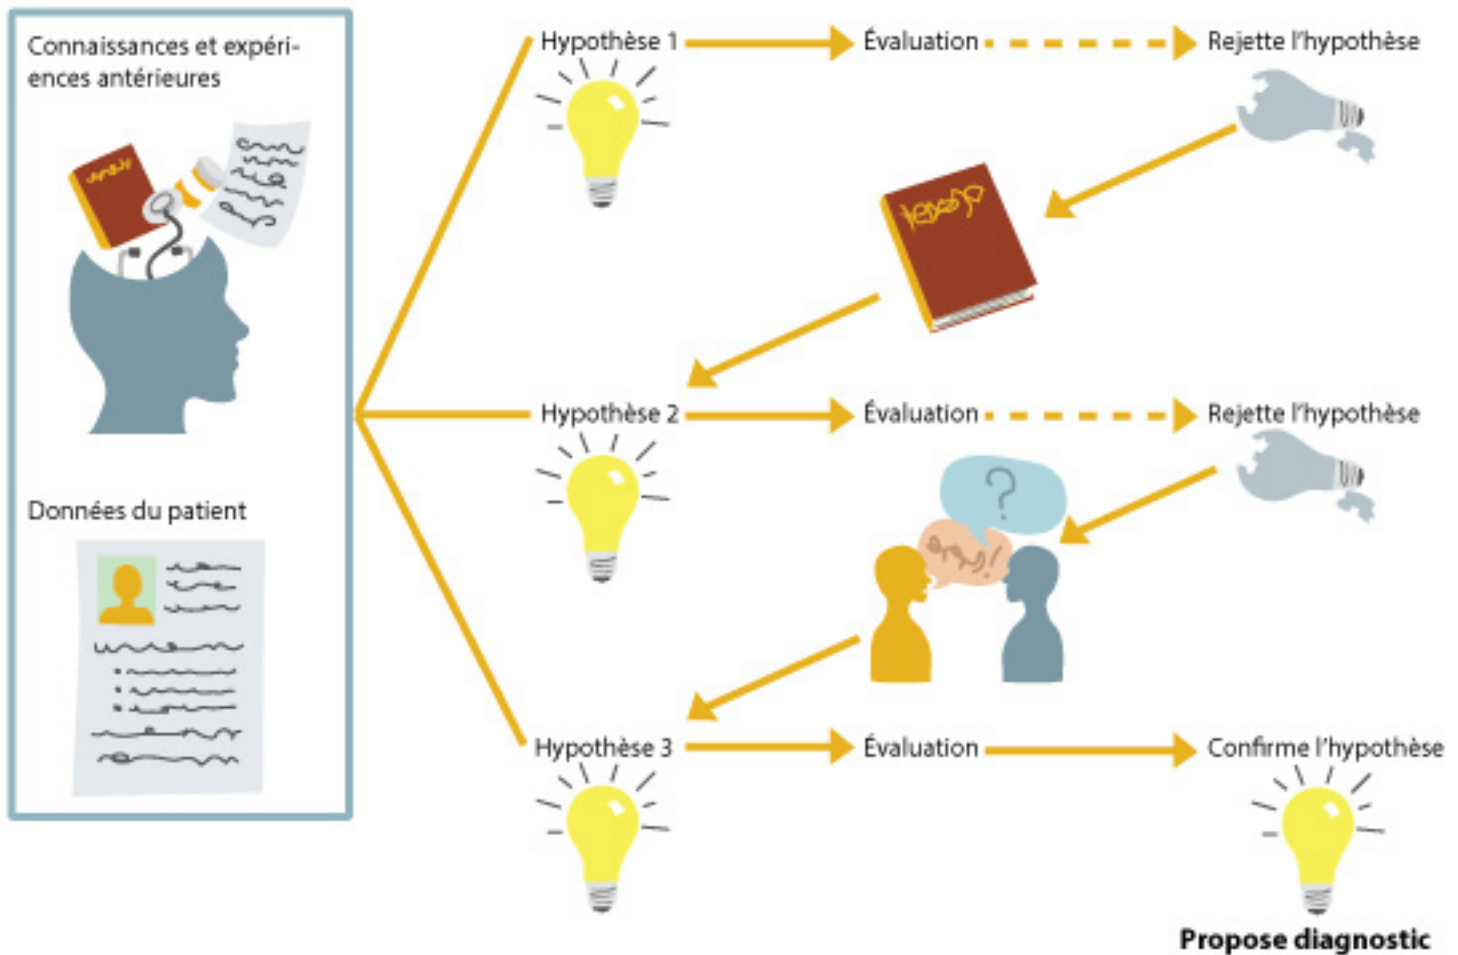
Connaissances et expériences antérieures

Données du patient

Hypothèse 1
Évaluation
Rejette l'hypothèse

Hypothèse 2
Évaluation
Rejette l'hypothèse

Hypothèse 3
Évaluation
Confirme l'hypothèse

Propose diagnostic